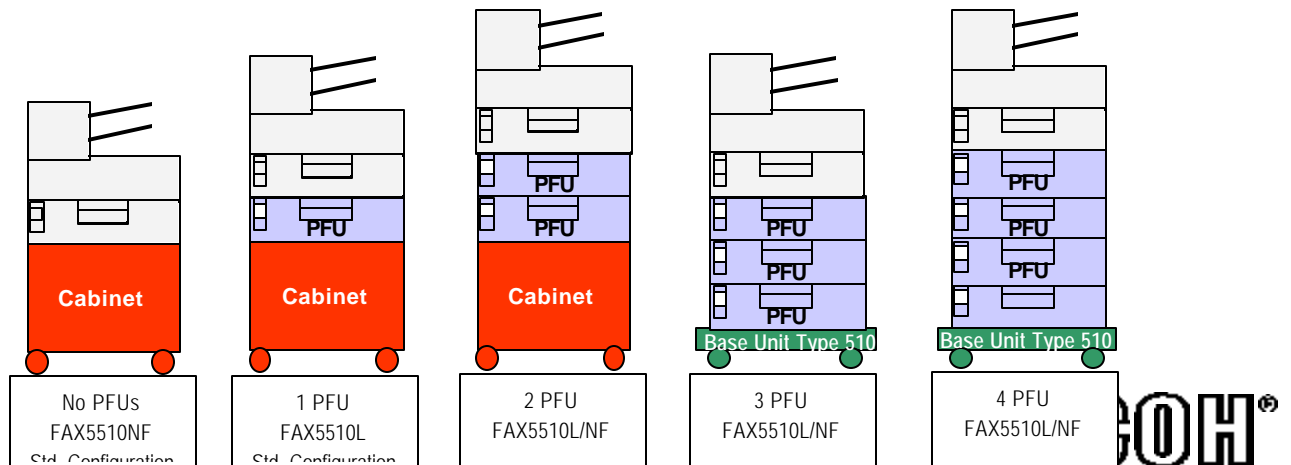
Cabinet

Cabinet

PFU

Cabinet

PFU

PFU

PFU

PFU

PFU

Base Unit Type 510

PFU

PFU

PFU

Base Unit Type 510

No PFUs
FAX5510NF
Std. Configuration

1 PFU
FAX5510L
Std. Configuration

2 PFU
FAX5510L/NF

3 PFU
FAX5510L/NF

4 PFU
FAX5510L/NF

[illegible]COH®